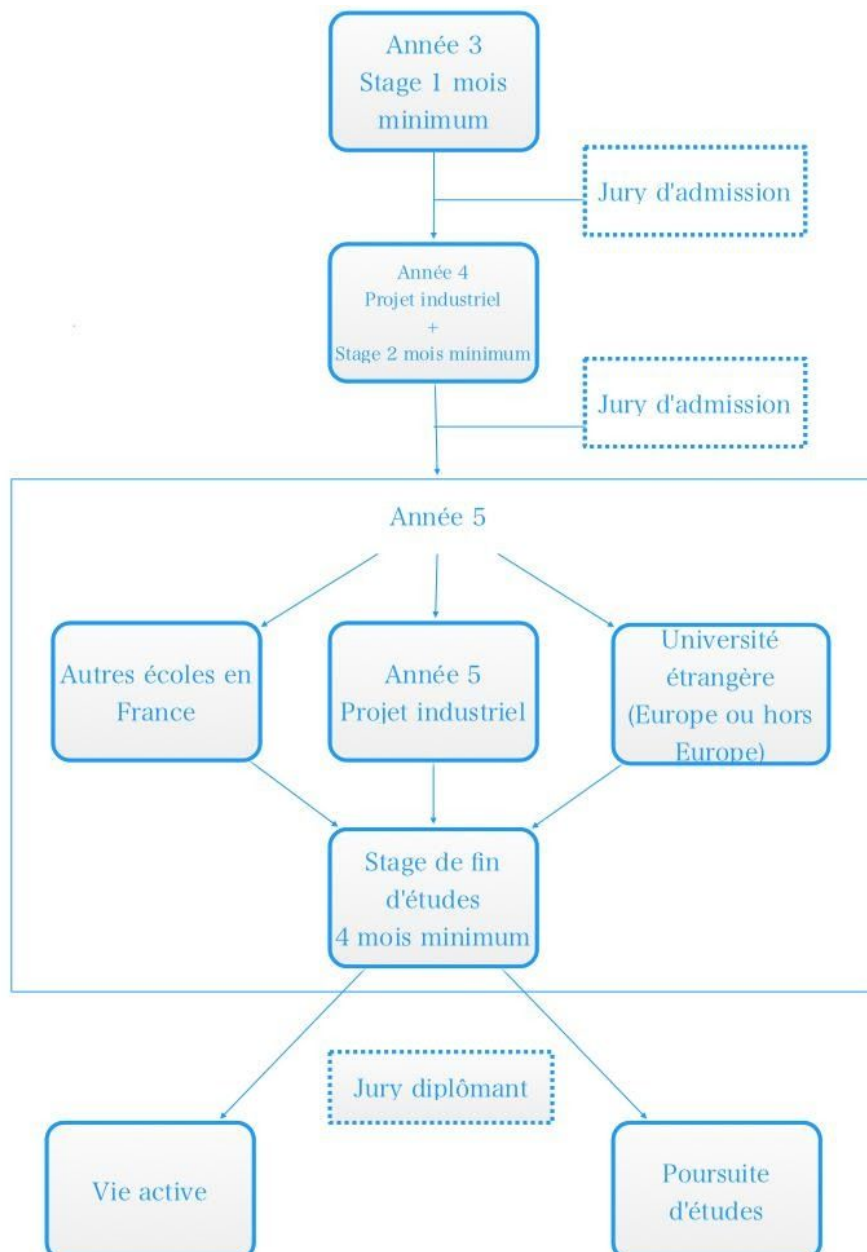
Année 3
Stage 1 mois minimum

Jury d'admission

Année 4
Projet industriel
+
Stage 2 mois minimum

Jury d'admission

Année 5

Autres écoles en France

Année 5
Projet industriel

Université étrangère (Europe ou hors Europe)

Stage de fin d'études
4 mois minimum

Jury diplômant

Vie active

Poursuite d'études